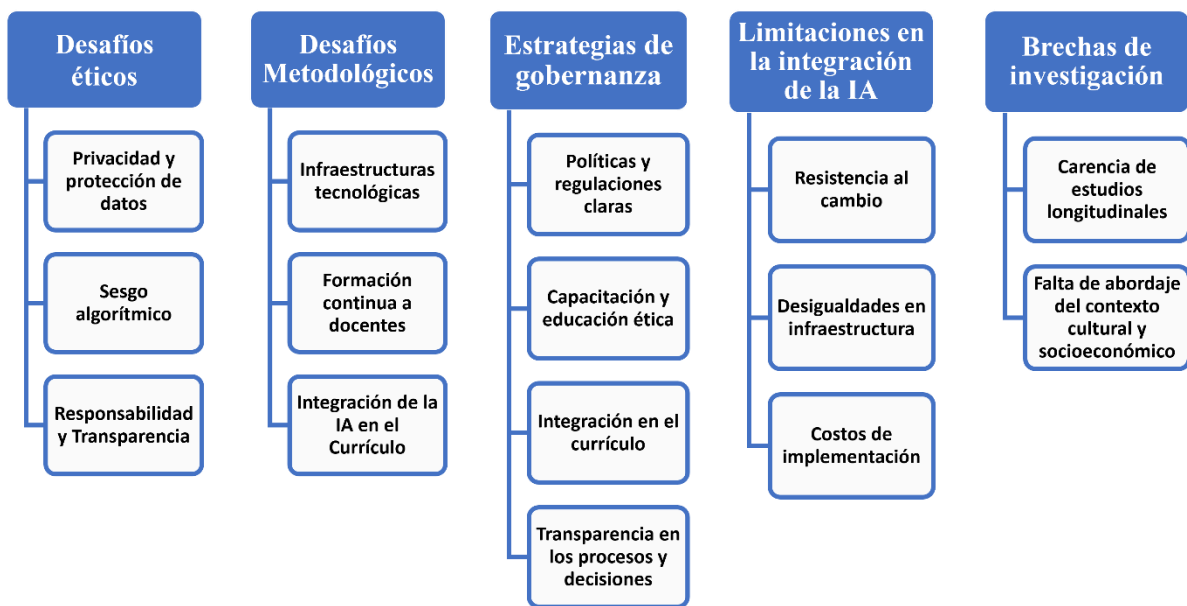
Desafíos éticos

Privacidad y protección de datos

Sesgo algorítmico

Responsabilidad y Transparencia

Desafíos Metodológicos

Infraestructuras tecnológicas

Formación continua a docentes

Integración de la IA en el Currículo

Estrategias de gobernanza

Políticas y regulaciones claras

Capacitación y educación ética

Integración en el currículo

Transparencia en los procesos y decisiones

Limitaciones en la integración de la IA

Resistencia al cambio

Desigualdades en infraestructura

Costos de implementación

Brechas de investigación

Carencia de estudios longitudinales

Falta de abordaje del contexto cultural y socioeconómico